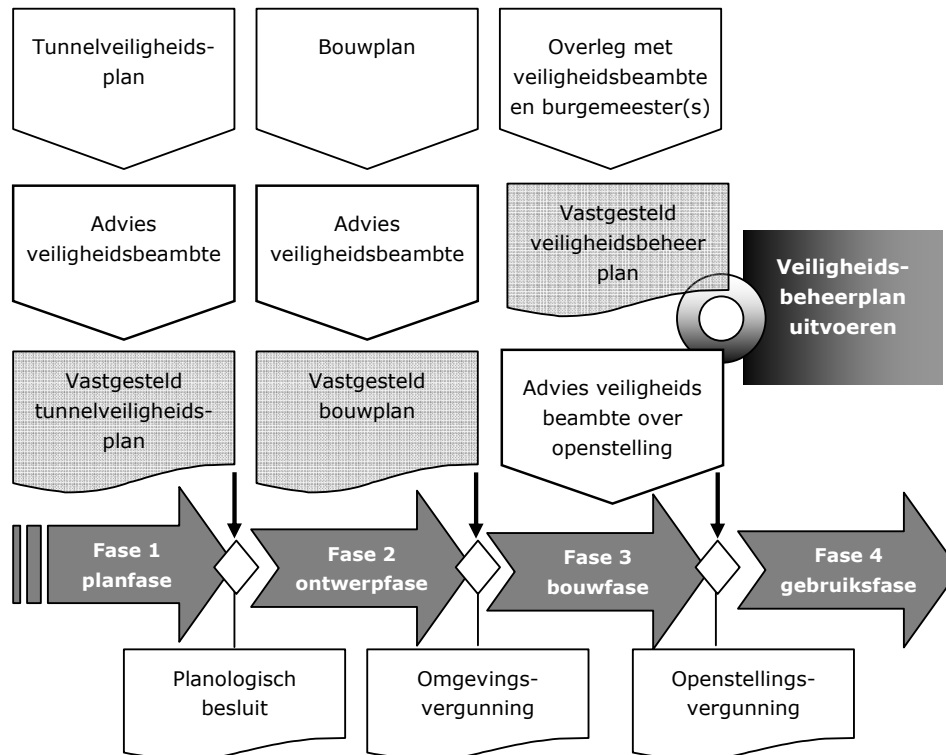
Tunnelveiligheidsplan

Bouwplan

Overleg met veiligheidsbeambte en burgemeester(s)

Advies veiligheidsbeambte

Advies veiligheidsbeambte

Vastgesteld veiligheidsbeheer plan

Veiligheidsbeheerplan uitvoeren

Vastgesteld tunnelveiligheidsplan

Vastgesteld bouwplan

Advies veiligheids beambte over openstelling

Fase 1 planfase

Fase 2 ontwerpfase

Fase 3 bouwfase

Fase 4 gebruiksfase

Planologisch besluit

Omgevingsvergunning

Openstellingsvergunning